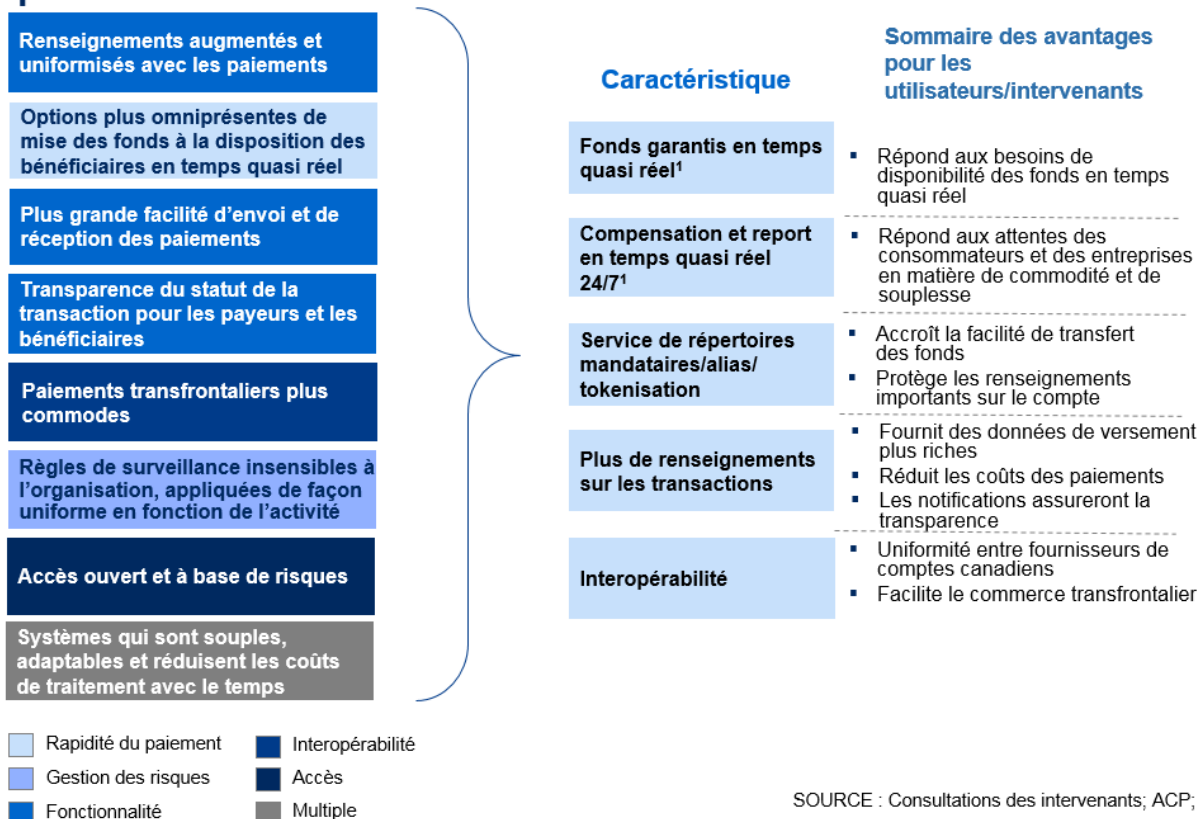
Renseignements augmentés et uniformisés avec les paiements

Options plus omniprésentes de mise des fonds à la disposition des bénéficiaires en temps quasi réel

Plus grande facilité d'envoi et de réception des paiements

Transparence du statut de la transaction pour les payeurs et les bénéficiaires

Paiements transfrontaliers plus commodes

Règles de surveillance insensibles à l'organisation, appliquées de façon uniforme en fonction de l'activité

Accès ouvert et à base de risques

Systèmes qui sont souples, adaptables et réduisent les coûts de traitement avec le temps

| Caractéristique | Sommaire des avantages pour les utilisateurs/intervenants |
|---|---|
| Fonds garantis en temps quasi réel$^1$ | ▪ Répond aux besoins de disponibilité des fonds en temps quasi réel |
| Compensation et report en temps quasi réel 24/7$^1$ | ▪ Répond aux attentes des consommateurs et des entreprises en matière de commodité et de souplesse |
| Service de répertoires mandataires/alias/ tokenisation | ▪ Accroît la facilité de transfert des fonds ▪ Protège les renseignements importants sur le compte |
| Plus de renseignements sur les transactions | ▪ Fournit des données de versement plus riches ▪ Réduit les coûts des paiements ▪ Les notifications assureront la transparence |
| Interopérabilité | ▪ Uniformité entre fournisseurs de comptes canadiens ▪ Facilite le commerce transfrontalier |

Rapidité du paiement
Gestion des risques
Fonctionnalité
Interopérabilité
Accès
Multiple

SOURCE : Consultations des intervenants; ACP;